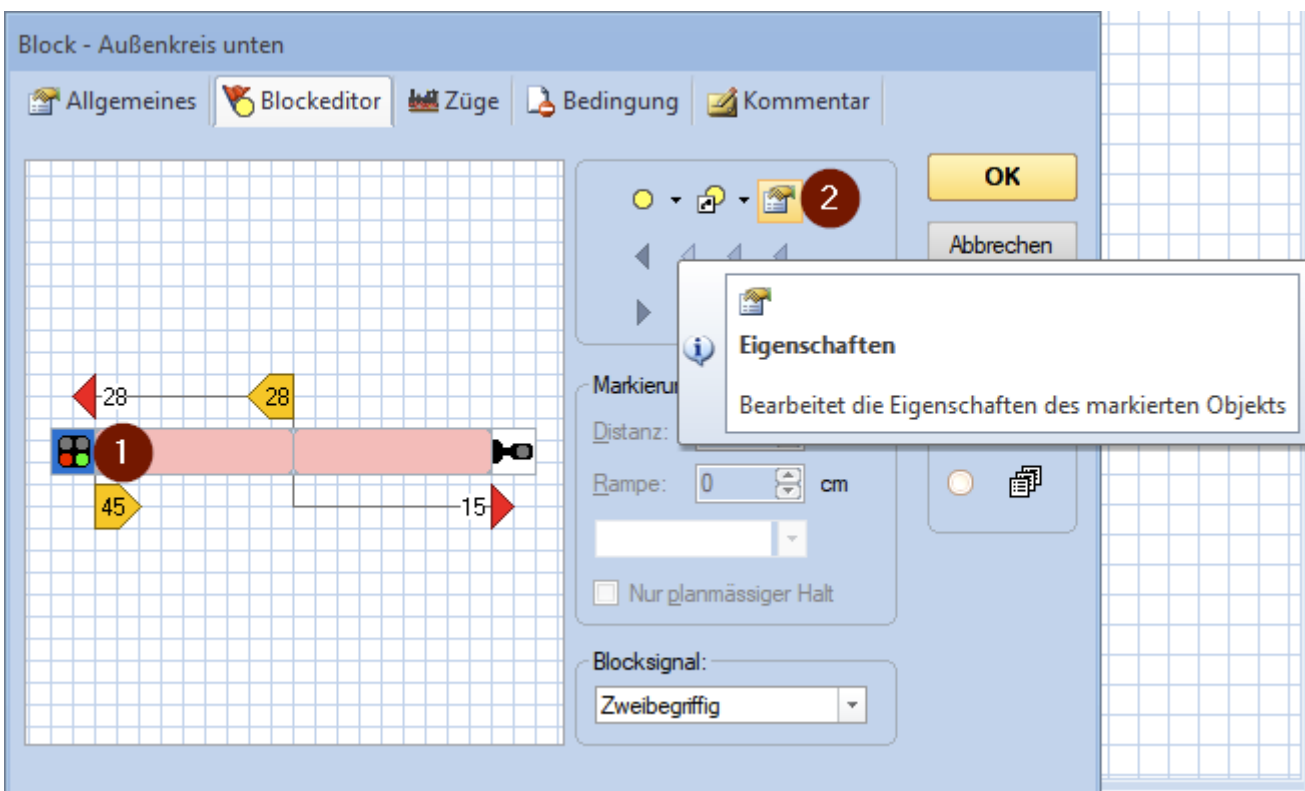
Block - Außenkreis unten

Allgemeines | Blockeditor | Züge | Bedingung | Kommentar

2

OK

Abbrechen

Eigenschaften

Bearbeitet die Eigenschaften des markierten Objekts

28

28

1

45

15

Markierun

Distanz:

Rampe: 0 cm

Nur planmässiger Halt

Blocksignal:

Zweibegriffig